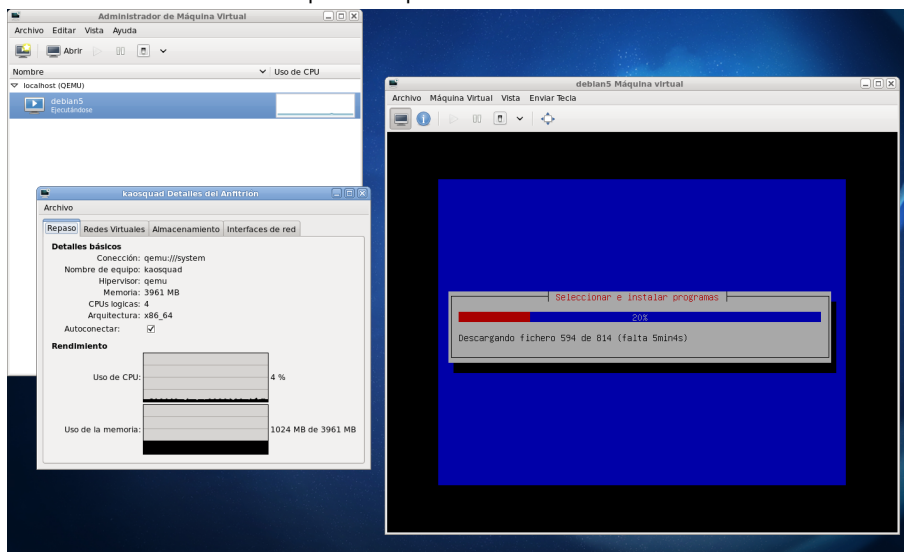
Administrador de Máquina Virtual

Archivo Editar Vista Ayuda

Abrir

Nombre
Uso de CPU

localhost (QEMU)

debian5
Ejecutándose

kaosquad Detalles del Anfitrion

Archivo

Repaso | Redes Virtuales | Almacenamiento | Interfaces de red

Detalles básicos
Conección: qemu:///system
Nombre de equipo: kaosquad
Hipervisor: qemu
Memoria: 3961 MB
CPUs logicas: 4
Arquitectura: x86_64
Autoconectar:

Rendimiento
Uso de CPU: 4 %
Uso de la memoria: 1024 MB de 3961 MB

debian5 Máquina virtual

Archivo Máquina Virtual Vista Enviar Tecla

Seleccionar e instalar programas
20%
Descargando fichero 594 de 814 (falta 5min4s)